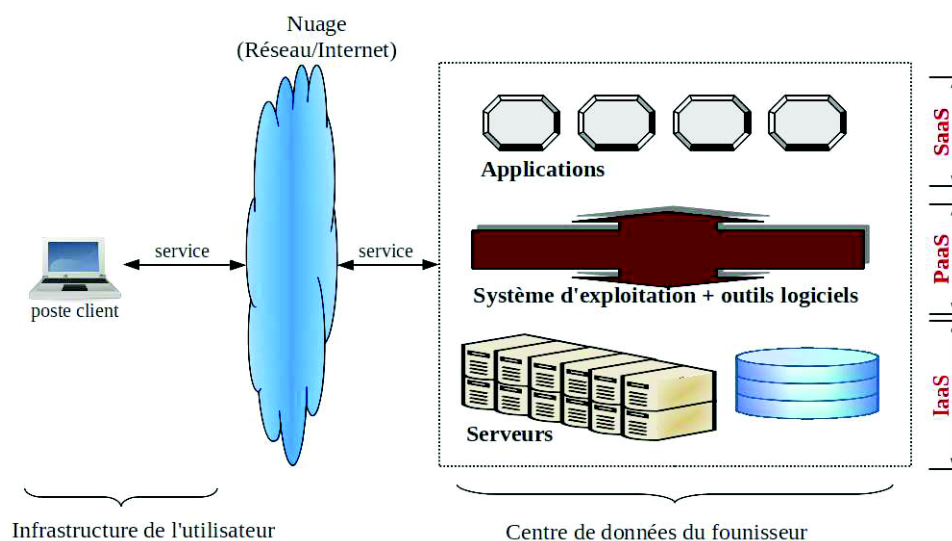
Nuage
(Réseau/Internet)

service

poste client

service

Applications

Système d'exploitation + outils logiciels

Serveurs

SaaS

PaaS

IaaS

Infrastructure de l'utilisateur

Centre de données du founisseur